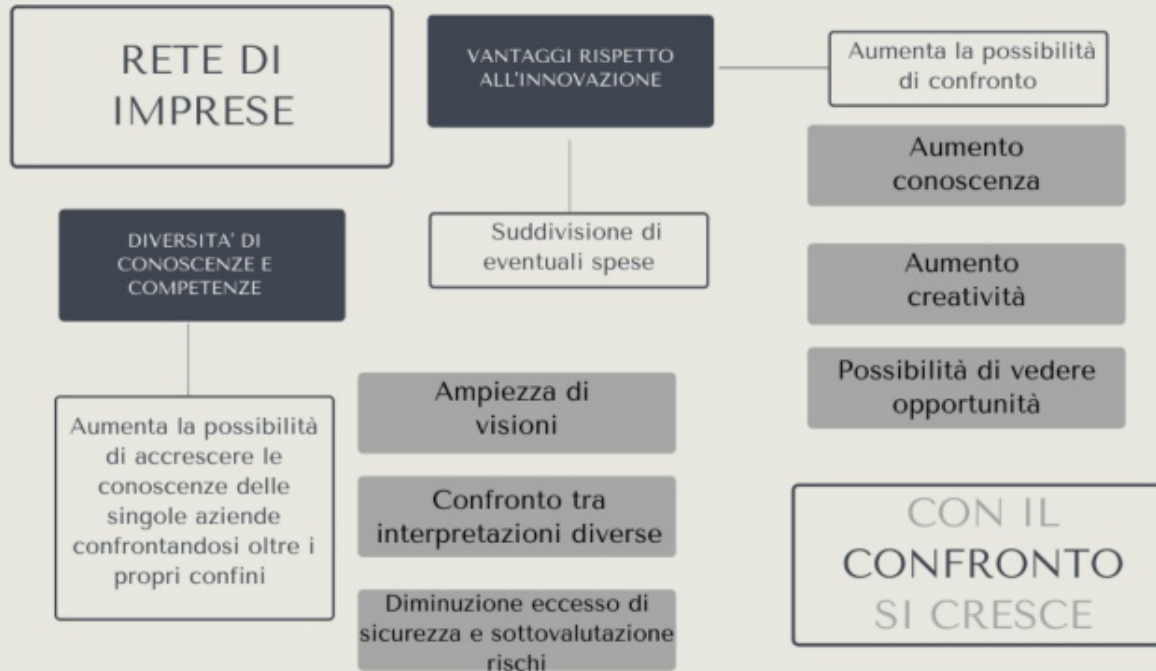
RETE DI IMPRESE

VANTAGGI RISPETTO ALL'INNOVAZIONE

Aumenta la possibilità di confronto

Aumento conoscenza

Suddivisione di eventuali spese

DIVERSITA' DI CONOSCENZE E COMPETENZE

Aumento creatività

Possibilità di vedere opportunità

Aumenta la possibilità di accrescere le conoscenze delle singole aziende confrontandosi oltre i propri confini

Ampiezza di visioni

Confronto tra interpretazioni diverse

Diminuzione eccesso di sicurezza e sottovalutazione rischi

CON IL CONFRONTO SI CRESCE